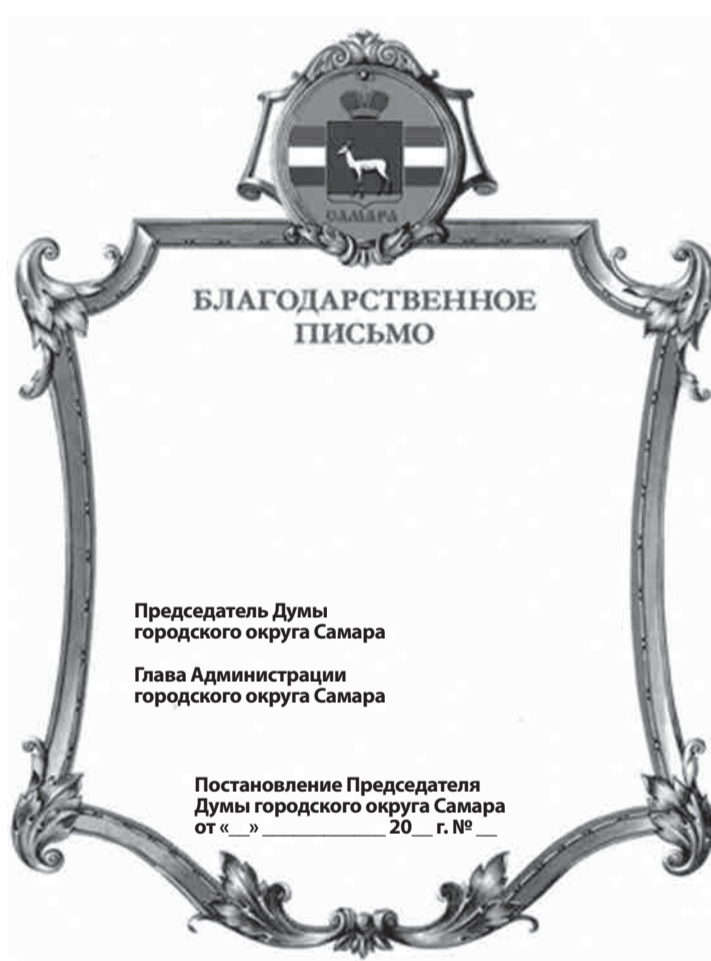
САМАРА

БЛАГОДАРСТВЕННОЕ ПИСЬМО

Председатель Думы городского округа Самара

Глава Администрации городского округа Самара

Постановление Председателя Думы городского округа Самара от «__» ____________ 20__ г. № __